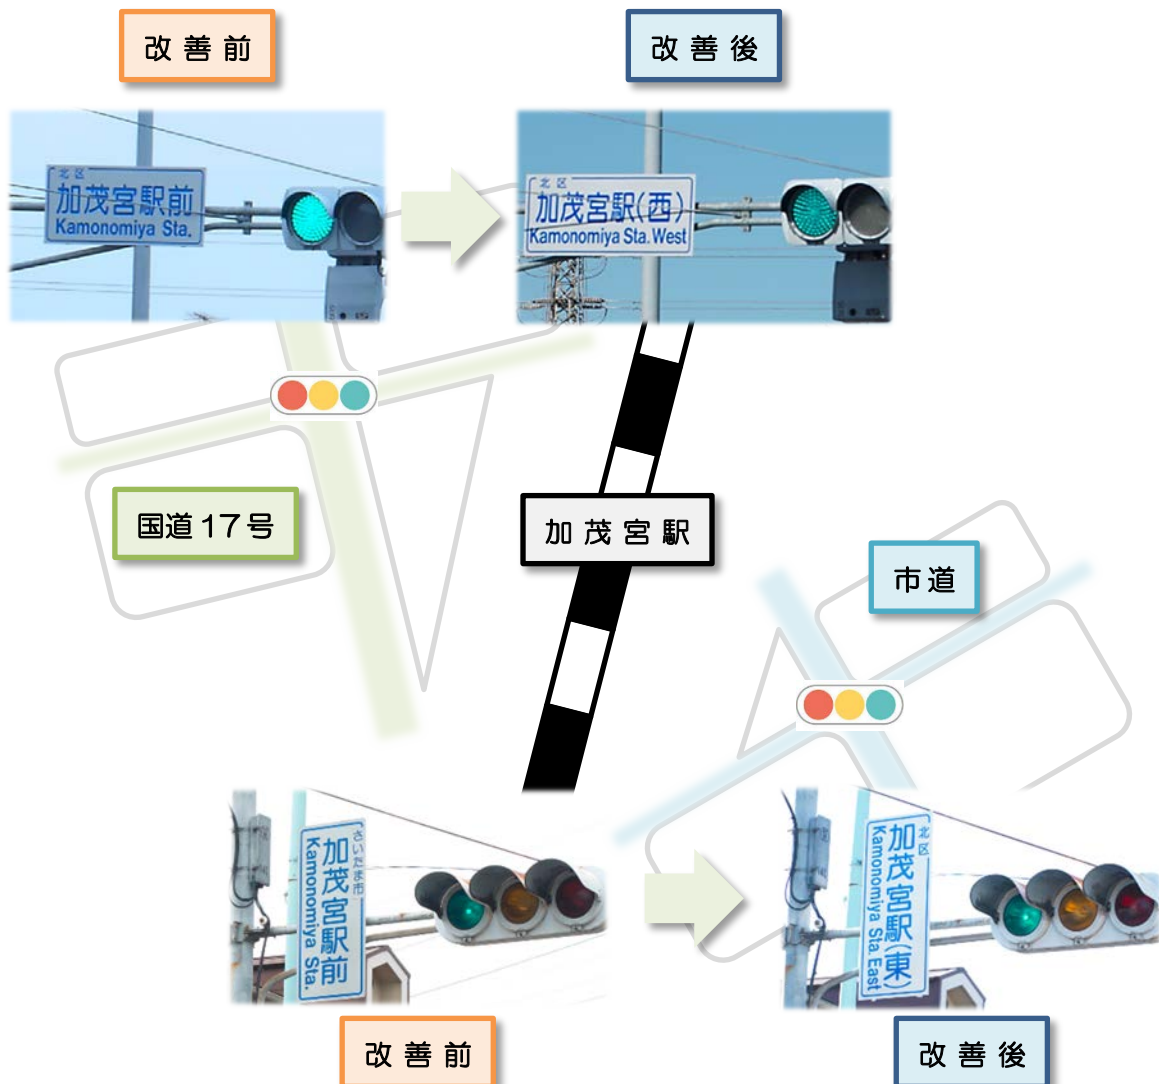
改善前

改善後

北区
加茂宮駅前
Kamonomiya Sta.

北区
加茂宮駅(西)
Kamonomiya Sta. West

国道17号

加茂宮駅

市道

さいたま市
加茂宮駅前
Kamonomiya Sta.

北区
加茂宮駅(東)
Kamonomiya Sta. East

改善前

改善後